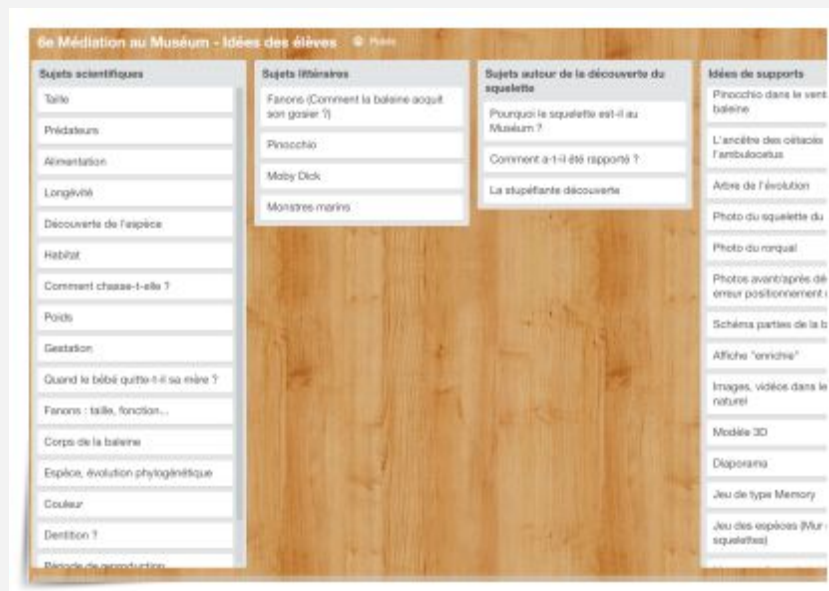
6e Médiation au Muséum - Idées des élèves

Public

Sujets scientifiques

Taille

Prédateurs

Alimentation

Longévité

Découverte de l'espèce

Habitat

Comment chasse-t-elle ?

Poids

Gestation

Quand le bébé quitte-t-il sa mère ?

Fanons : taille, fonction...

Corps de la baleine

Espèce, évolution phylogénétique

Couleur

Dentition ?

Période de reproduction

Sujets littéraires

Fanons (Comment la baleine acquit son gosier ?)

Pinocchio

Moby Dick

Monstres marins

Sujets autour de la découverte du squelette

Pourquoi le squelette est-il au Muséum ?

Comment a-t-il été rapporté ?

La stupéfiante découverte

Idées de supports

Pinocchio dans le vent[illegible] baleine

L'ancêtre des cétacés l'ambulocetus

Arbre de l'évolution

Photo du squelette du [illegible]

Photo du rorqual

Photos avant/après dé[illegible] erreur positionnement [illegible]

Schéma parties de la b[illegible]

Affiche "enrichie"

Images, vidéos dans le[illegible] naturel

Modèle 3D

Diaporama

Jeu de type Memory

Jeu des espèces (Mur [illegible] squelettes)